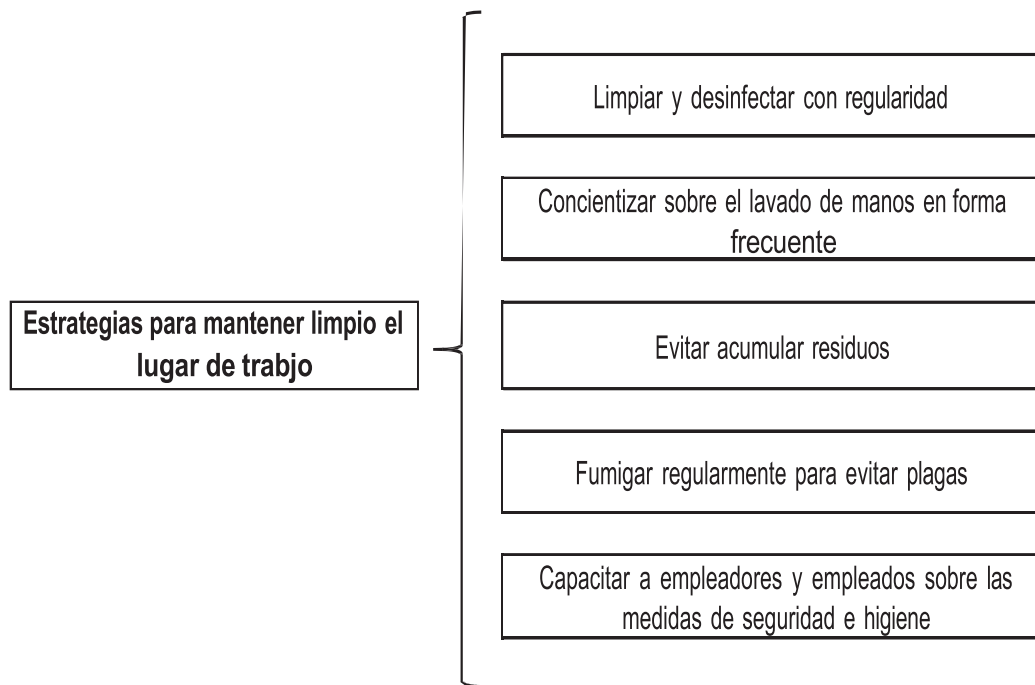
Estrategias para mantener limpio el lugar de trabjo

Limpiar y desinfectar con regularidad

Concientizar sobre el lavado de manos en forma frecuente

Evitar acumular residuos

Fumigar regularmente para evitar plagas

Capacitar a empleadores y empleados sobre las medidas de seguridad e higiene